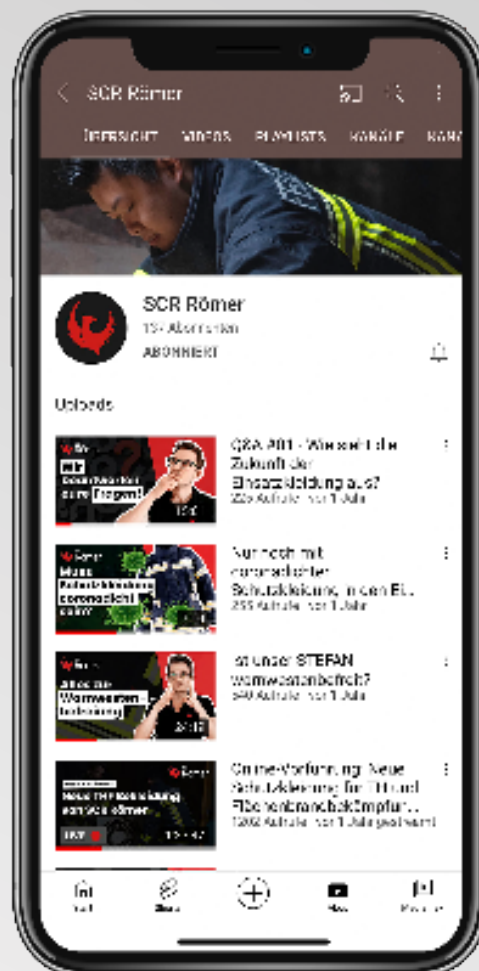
SCR Römer

ÜBERSICHT VIDEOS PLAYLISTS KANÄLE KANÄ

SCR Römer
13 Abonnenten
ABONNIERT

Uploads

Wir beantworten eure Fragen!

Q&A #01 - Wie sieht die Zukunft der Einsatzkleidung aus?
226 Aufrufe · vor 1 Jahr

Neue Schutzkleidung coronasicht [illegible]

Nur noch mit coronasicherer Schutzkleidung in der EU
255 Aufrufe · vor 1 Jahr

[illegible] Warnwesten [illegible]

Ist unser STEFAN warnwestenbefreit?
540 Aufrufe · vor 1 Jahr

Neue THF Kleidung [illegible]

Online-Vorführung: Neue Schutzkleidung für TH und Flächenbrandbekämpfun...
1262 Aufrufe · vor 1 Jahr gestreamt

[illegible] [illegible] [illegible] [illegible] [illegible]